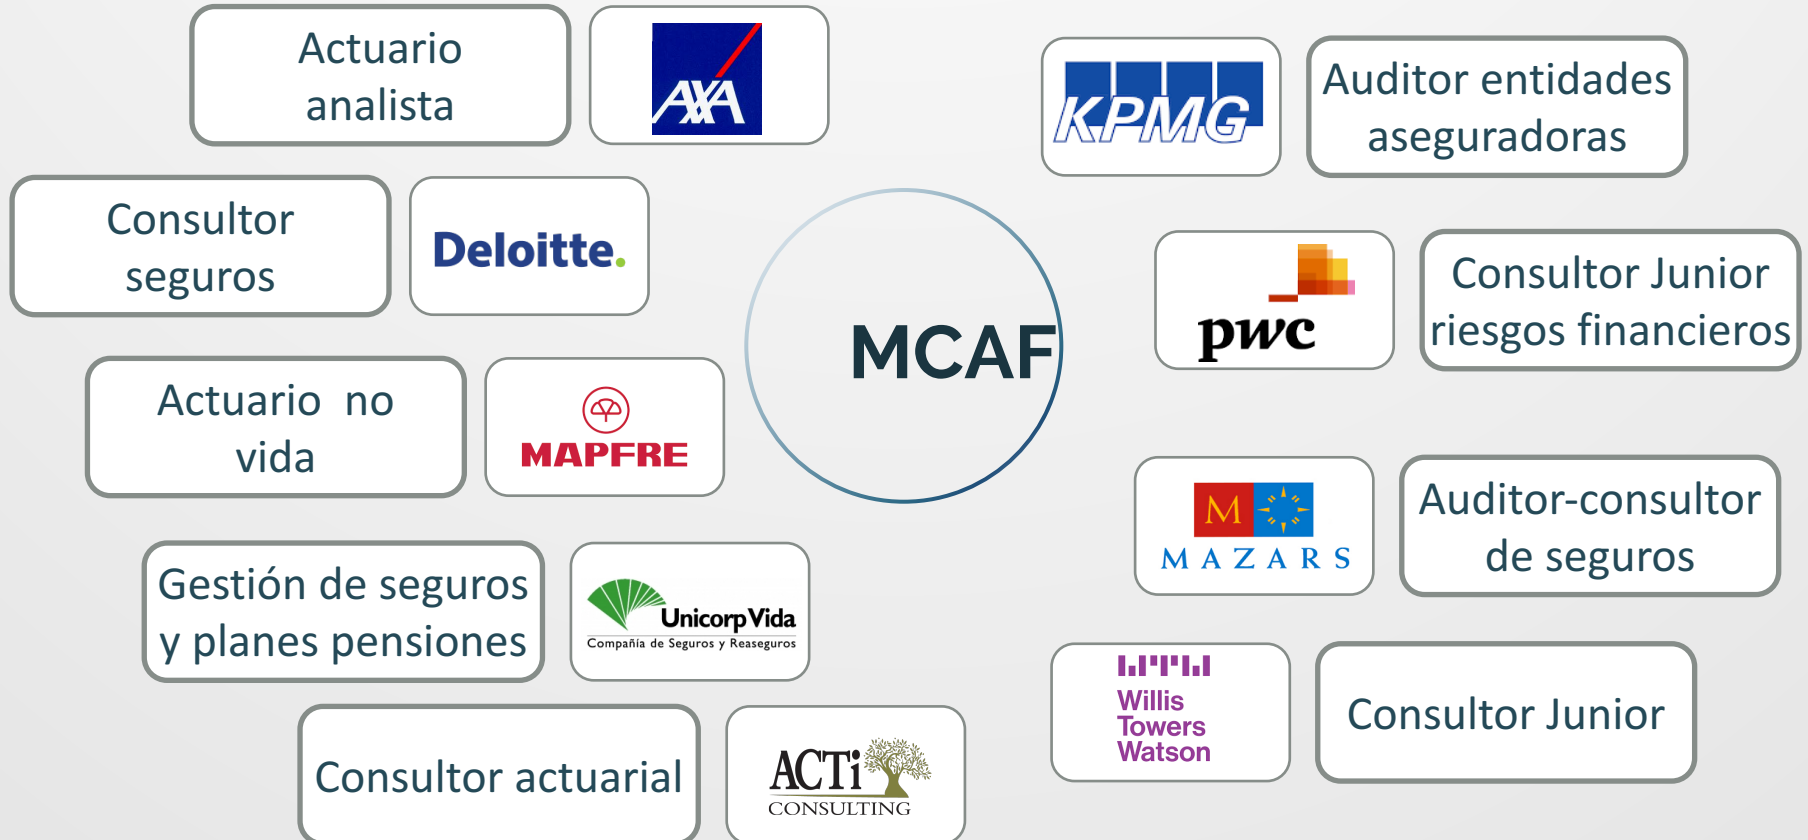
Actuario analista

AXA

KPMG

Auditor entidades aseguradoras

Consultor seguros

Deloitte.

MCAF

pwc

Consultor Junior riesgos financieros

Actuario no vida

MAPFRE

M MAZARS

Auditor-consultor de seguros

Gestión de seguros y planes pensiones

UnicorpVida Compañía de Seguros y Reaseguros

Willis Towers Watson

Consultor Junior

Consultor actuarial

ACTi CONSULTING